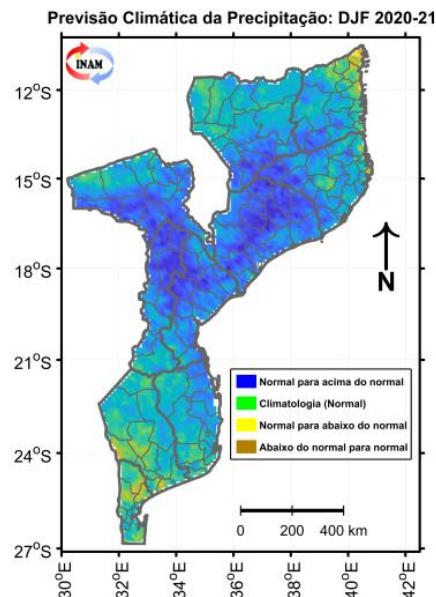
Previsão Climática da Precipitação: DJF 2020-21

INAM

12°S
15°S
18°S
21°S
24°S
27°S

N

Normal para acima do normal
Climatologia (Normal)
Normal para abaixo do normal
Abaixo do normal para normal

0 200 400 km

30°E
32°E
34°E
36°E
38°E
40°E
42°E